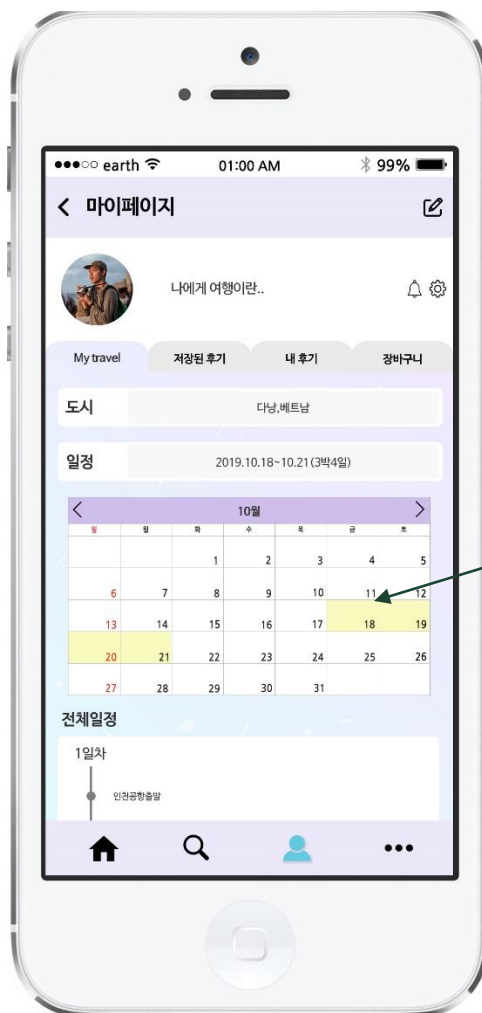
●●●○○ earth 01:00 AM 99%

< 마이페이지

나에게 여행이란..

My travel | 저장된 후기 | 내 후기 | 장바구니

도시 다낭,베트남

일정 2019.10.18~10.21(3박4일)

< 10월 >

| 일 | 월 | 화 | 수 | 목 | 금 | 토 |
|---|---|---|---|---|---|---|
| | | 1 | 2 | 3 | 4 | 5 |
| 6 | 7 | 8 | 9 | 10 | 11 | 12 |
| 13 | 14 | 15 | 16 | 17 | 18 | 19 |
| 20 | 21 | 22 | 23 | 24 | 25 | 26 |
| 27 | 28 | 29 | 30 | 31 | | |

전체일정

1일차

인천공항출발